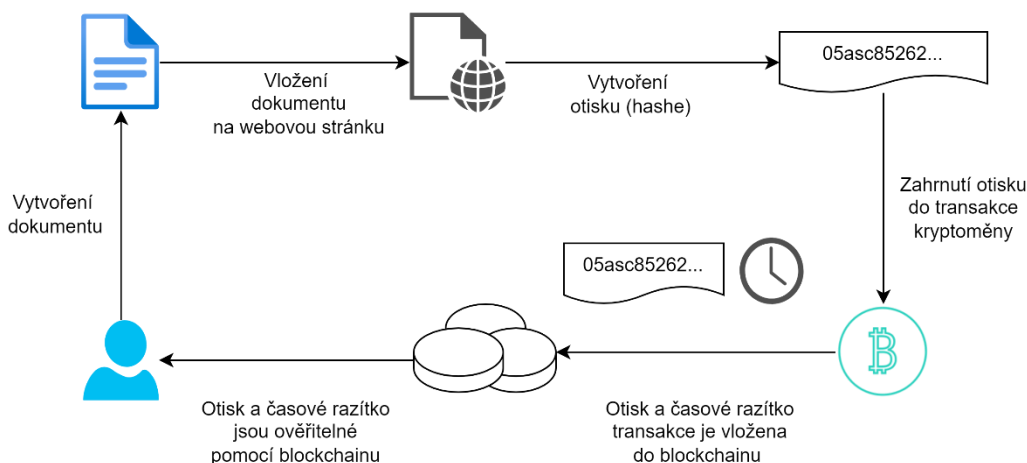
Vložení dokumentu na webovou stránku

Vytvoření otisku (hashe)

05asc85262...

Zahrnutí otisku do transakce kryptoměny

Vytvoření dokumentu

05asc85262...

Otisk a časové razítko jsou ověřitelné pomocí blockchainu

Otisk a časové razítko transakce je vložena do blockchainu